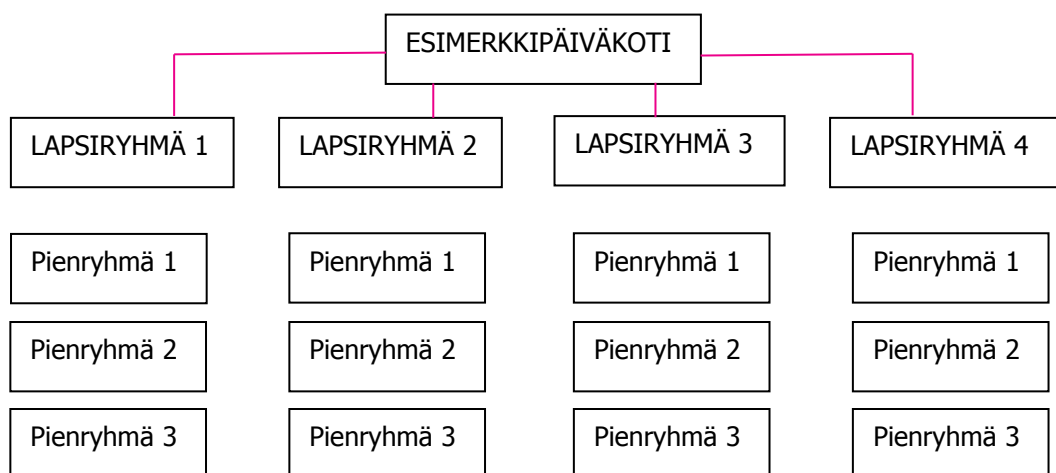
ESIMERKKIPÄIVÄKOTI

LAPSIRYHMÄ 1

Pienryhmä 1

Pienryhmä 2

Pienryhmä 3

LAPSIRYHMÄ 2

Pienryhmä 1

Pienryhmä 2

Pienryhmä 3

LAPSIRYHMÄ 3

Pienryhmä 1

Pienryhmä 2

Pienryhmä 3

LAPSIRYHMÄ 4

Pienryhmä 1

Pienryhmä 2

Pienryhmä 3